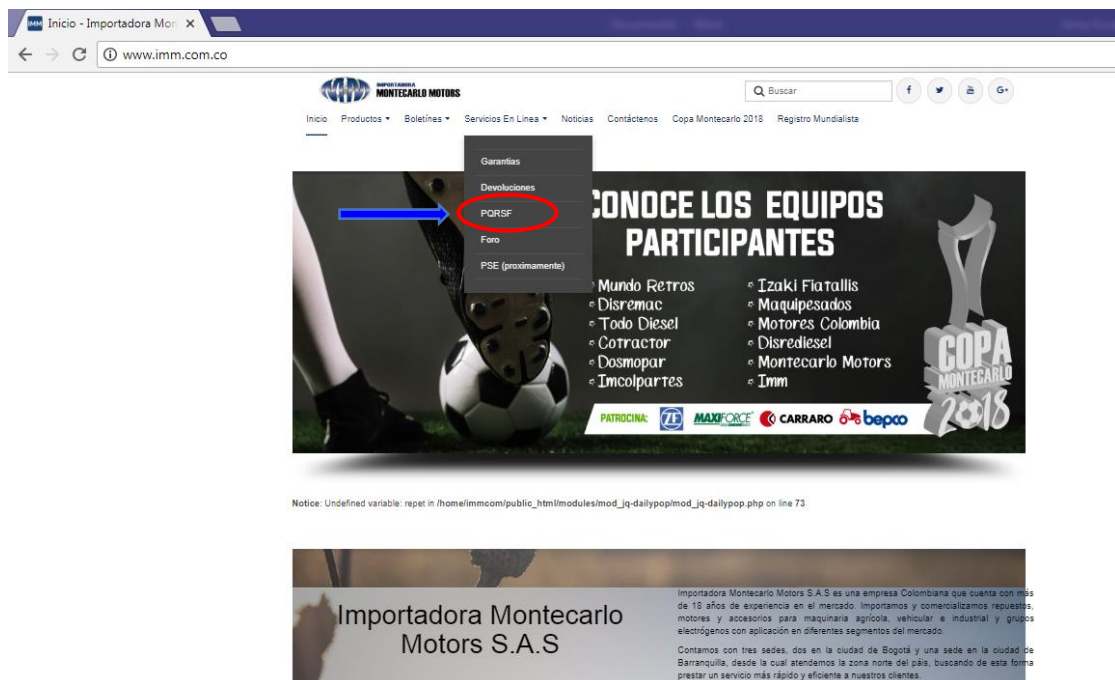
IMM Inicio - Importadora Mon ×

www.imm.com.co

IMPORTADORA MONTECARLO MOTORS

Buscar

f G+

Inicio Productos ▾ Boletines ▾ Servicios En Linea ▾ Noticias Contáctenos Copa Montecarlo 2018 Registro Mundialista

Garantias
Devoluciones
PQRSF
Foro
PSE (proximamente)

CONOCE LOS EQUIPOS PARTICIPANTES

Mundo Retros
Disremac
Todo Diesel
Cotractor
Dosmopar
Imcolpartes

Izaki Fiatallis
Maquipesados
Motores Colombia
Disrediesel
Montecarlo Motors
Imm

PATROCINA: ZF MAXIFORCE CARRARO bepco

COPA MONTECARLO 2018

Notice: Undefined variable: repet in /home/immcom/public_html/modules/mod_jq-dailypop/mod_jq-dailypop.php on line 73

Importadora Montecarlo Motors S.A.S

Importadora Montecarlo Motors S.A.S es una empresa Colombiana que cuenta con más de 18 años de experiencia en el mercado. Importamos y comercializamos repuestos, motores y accesorios para maquinaria agrícola, vehicular e industrial y grupos electrógenos con aplicación en diferentes segmentos del mercado.

Contamos con tres sedes, dos en la ciudad de Bogotá y una sede en la ciudad de Barranquilla, desde la cual atendemos la zona norte del país, buscando de esta forma prestar un servicio más rápido y eficiente a nuestros clientes.